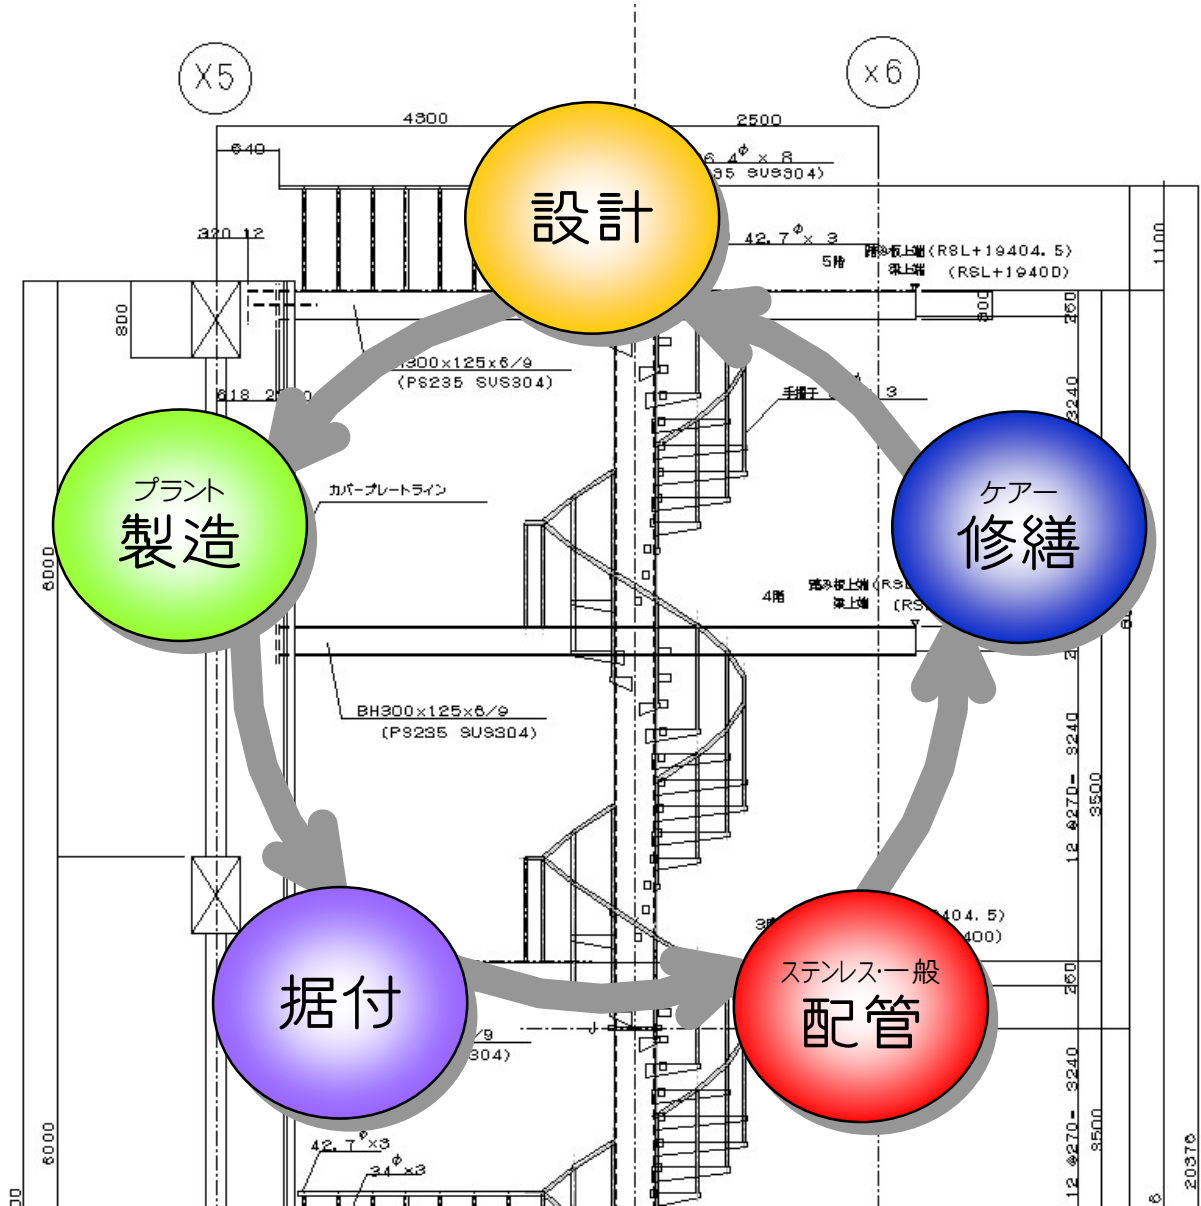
X5

X6

4300

2500

640

$6\ 4^{\phi}\times 8$

35 SUS304)

設計

320 12

$42.7^{\phi}\times 3$

踏み板上端(RSL+19404.5)

5階

梁上端 (RSL+19400)

1100

800

800

250

H300x125x6/9

(PS235 SUS304)

618 2

手摺子

3

3240

プラント

製造

カバープレートライン

ケアー

修繕

6000

踏み板上端(RS

4階

梁上端 (RS

BH300x125x6/9

(PS235 SUS304)

3240

12 @270-

3500

404.5)

400)

据付

ステンレス・一般

配管

250

/9

304)

3240

12 @270-

3500

6000

$42.7^{\phi}\times 3$

$34^{\phi}\times 3$

20370